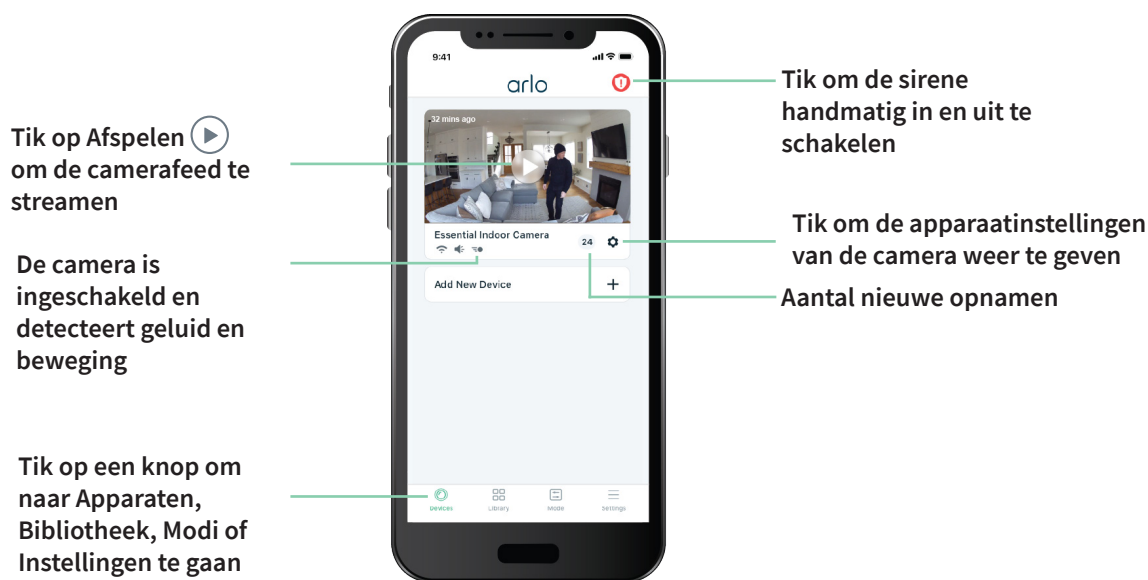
Tik op Afspelen om de camerafeed te streamen

De camera is ingeschakeld en detecteert geluid en beweging

Tik op een knop om naar Apparaten, Bibliotheek, Modi of Instellingen te gaan

9:41

arlo

32 mins ago

Essential Indoor Camera

24

Add New Device

+

Devices

Library

Mode

Settings

Tik om de sirene handmatig in en uit te schakelen

Tik om de apparaatinstellingen van de camera weer te geven

Aantal nieuwe opnamen